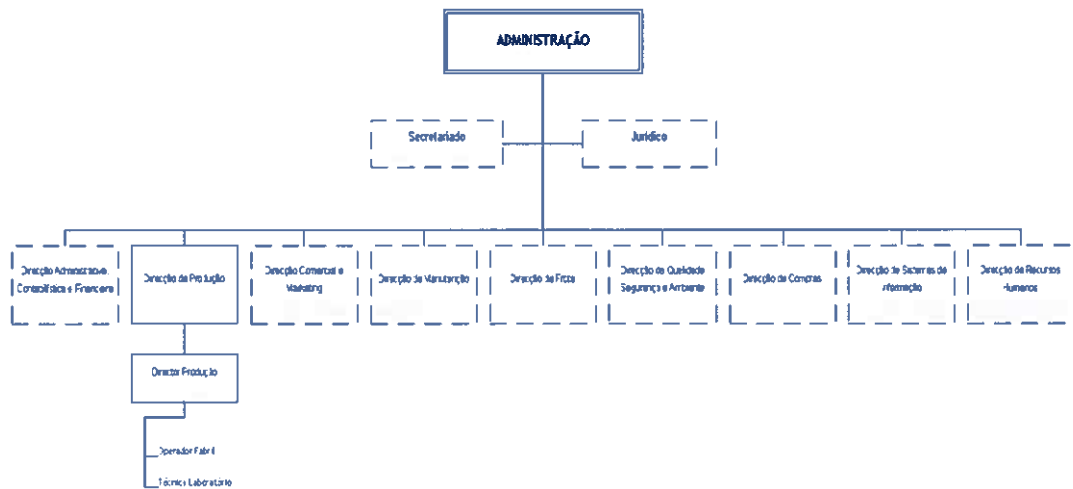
ADMINISTRAÇÃO

Secretariado

Jurídico

Direcção Administrativa, Contabilística e Financeira

Direcção de Produção

Direcção Comercial e Marketing

Direcção de Manutenção

Direcção de Frota

Direcção de Qualidade, Segurança e Ambiente

Direcção de Compras

Direcção de Sistemas de Informação

Direcção de Recursos Humanos

Director Produção

Operador Fabril

Técnico Laboratório